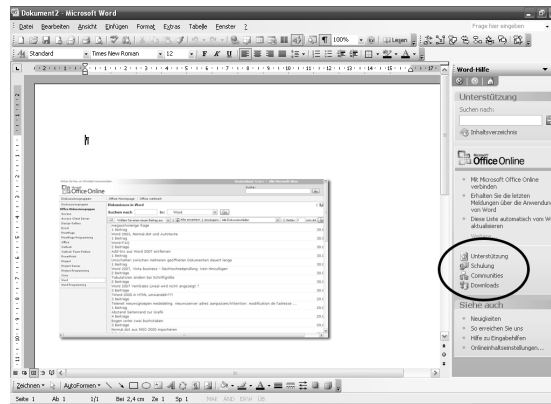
Dokument2 - Microsoft Word

Datei Bearbeiten Ansicht Einfügen Format Extras Tabelle Fenster ?

Frage hier eingeben

100% Lesen

Standard Times New Roman 12 F K U

Word-Hilfe

Unterstützung

Suchen nach:

Inhaltsverzeichnis

Office Online

Mit Microsoft Office Online verbinden

Erhalten Sie die letzten Meldungen über die Anwendung von Word

Diese Liste automatisch vom Web aktualisieren

Unterstützung

Schulung

Communities

Downloads

Siehe auch

Neuigkeiten

So erreichen Sie uns

Hilfe zu Eingabehilfen

Onlinehilfeeinstellungen...

Office Online

Diskussionsgruppen in Word

Suchen nach

Zeichnen AutoFormen

Seite 1 Ab 1 1/1 Bei 2,4 cm Ze 1 Sp 1 MAK ÄND ERW ÜB